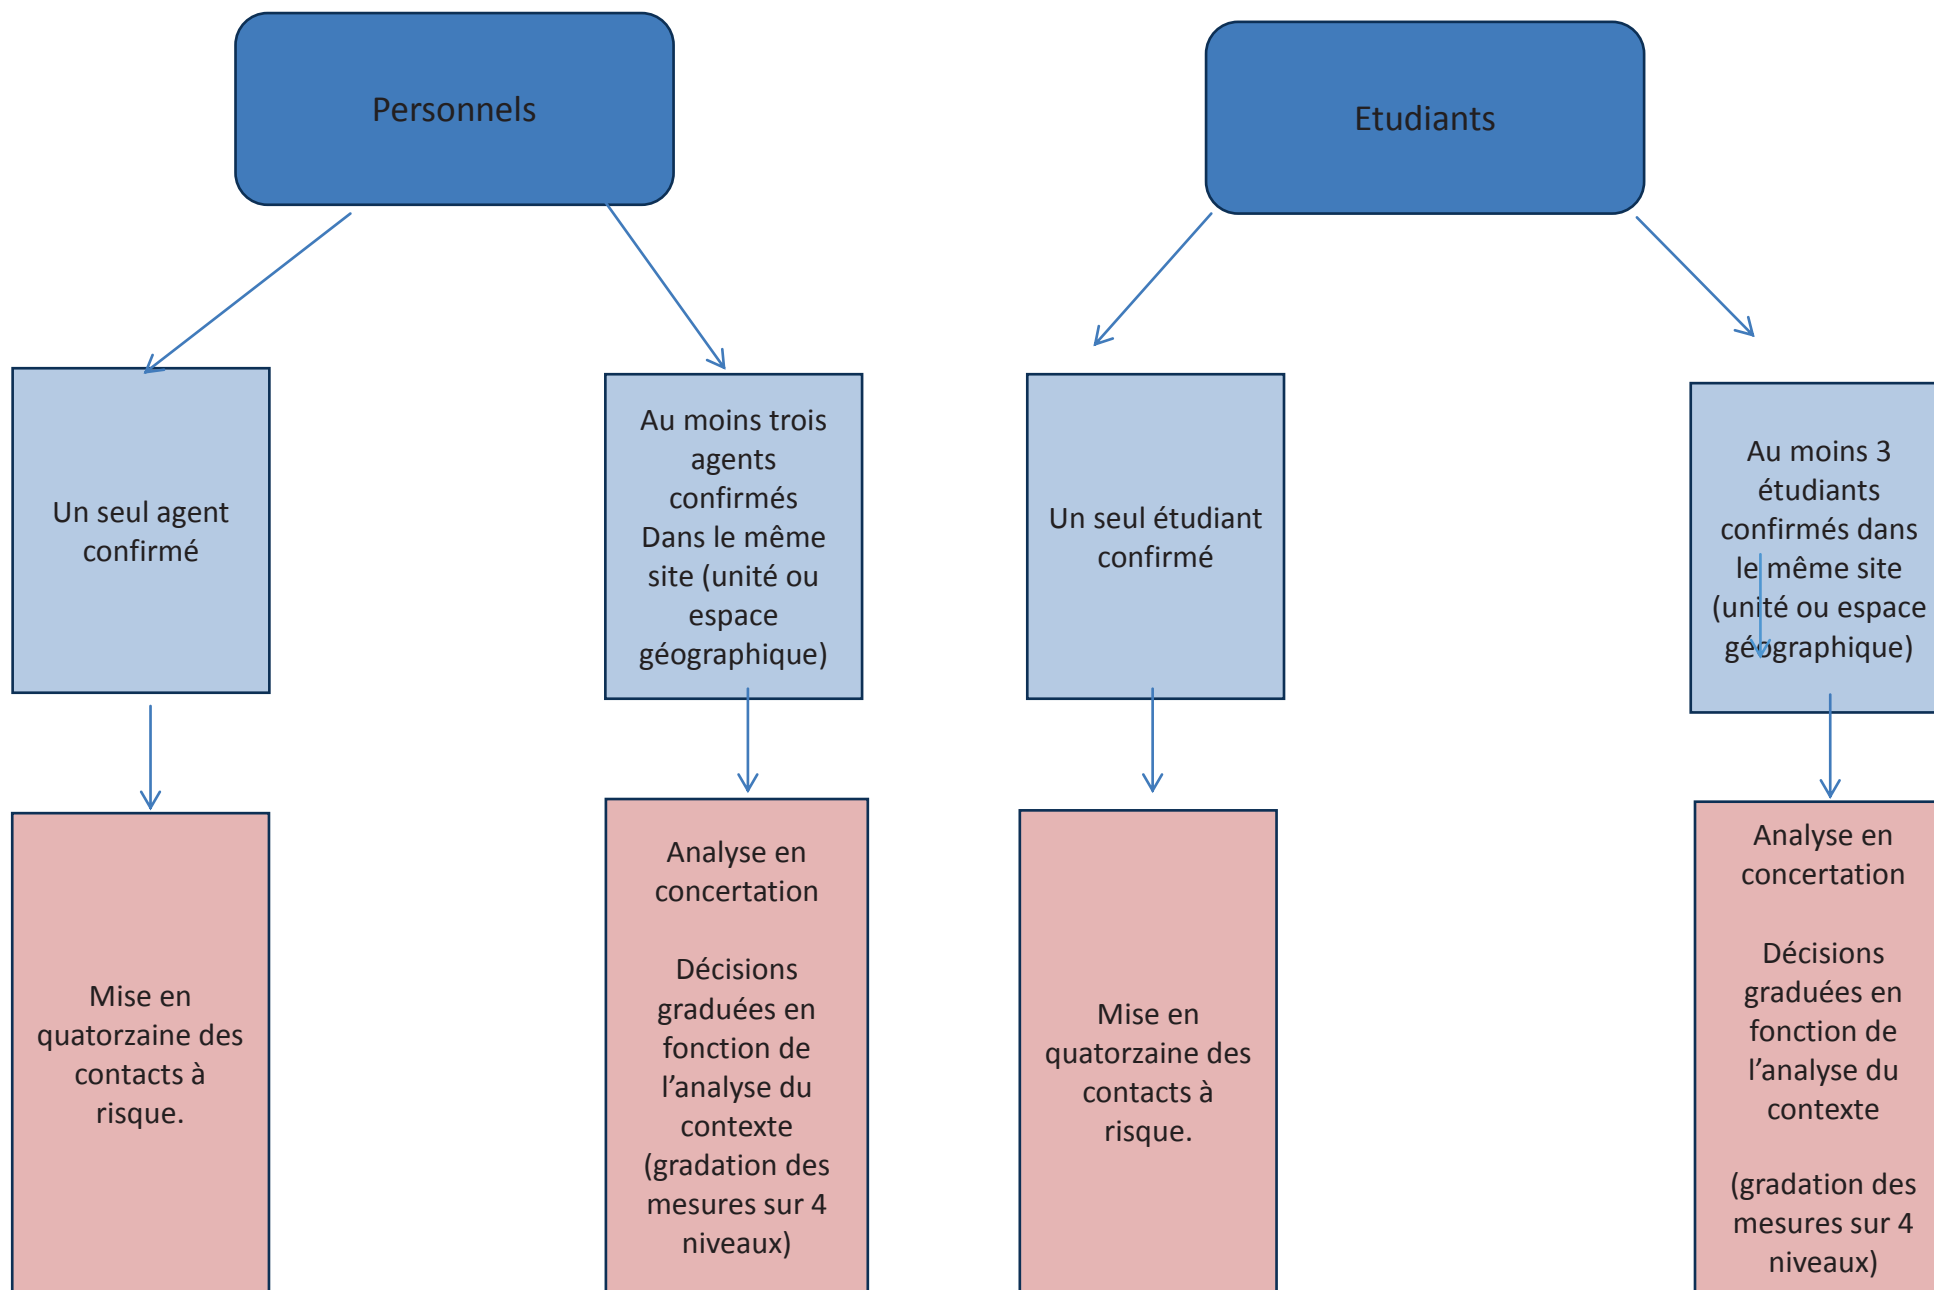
Personnels

Un seul agent confirmé

Mise en quatorzaine des contacts à risque.

Au moins trois agents confirmés Dans le même site (unité ou espace géographique)

Analyse en concertation

Décisions graduées en fonction de l'analyse du contexte (gradation des mesures sur 4 niveaux)

Etudiants

Un seul étudiant confirmé

Mise en quatorzaine des contacts à risque.

Au moins 3 étudiants confirmés dans le même site (unité ou espace géographique)

Analyse en concertation

Décisions graduées en fonction de l'analyse du contexte

(gradation des mesures sur 4 niveaux)